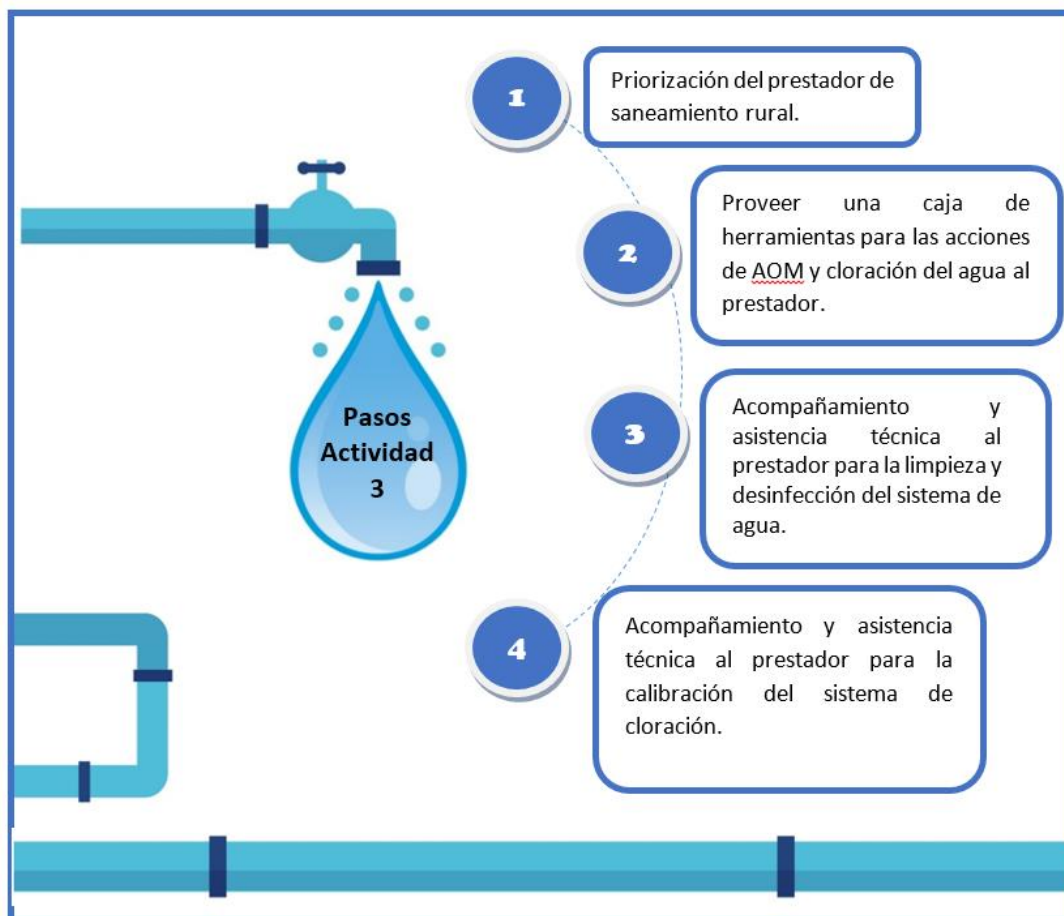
Pasos Actividad 3

1
Priorización del prestador de saneamiento rural.

2
Proveer una caja de herramientas para las acciones de AOM y cloración del agua al prestador.

3
Acompañamiento y asistencia técnica al prestador para la limpieza y desinfección del sistema de agua.

4
Acompañamiento y asistencia técnica al prestador para la calibración del sistema de cloración.